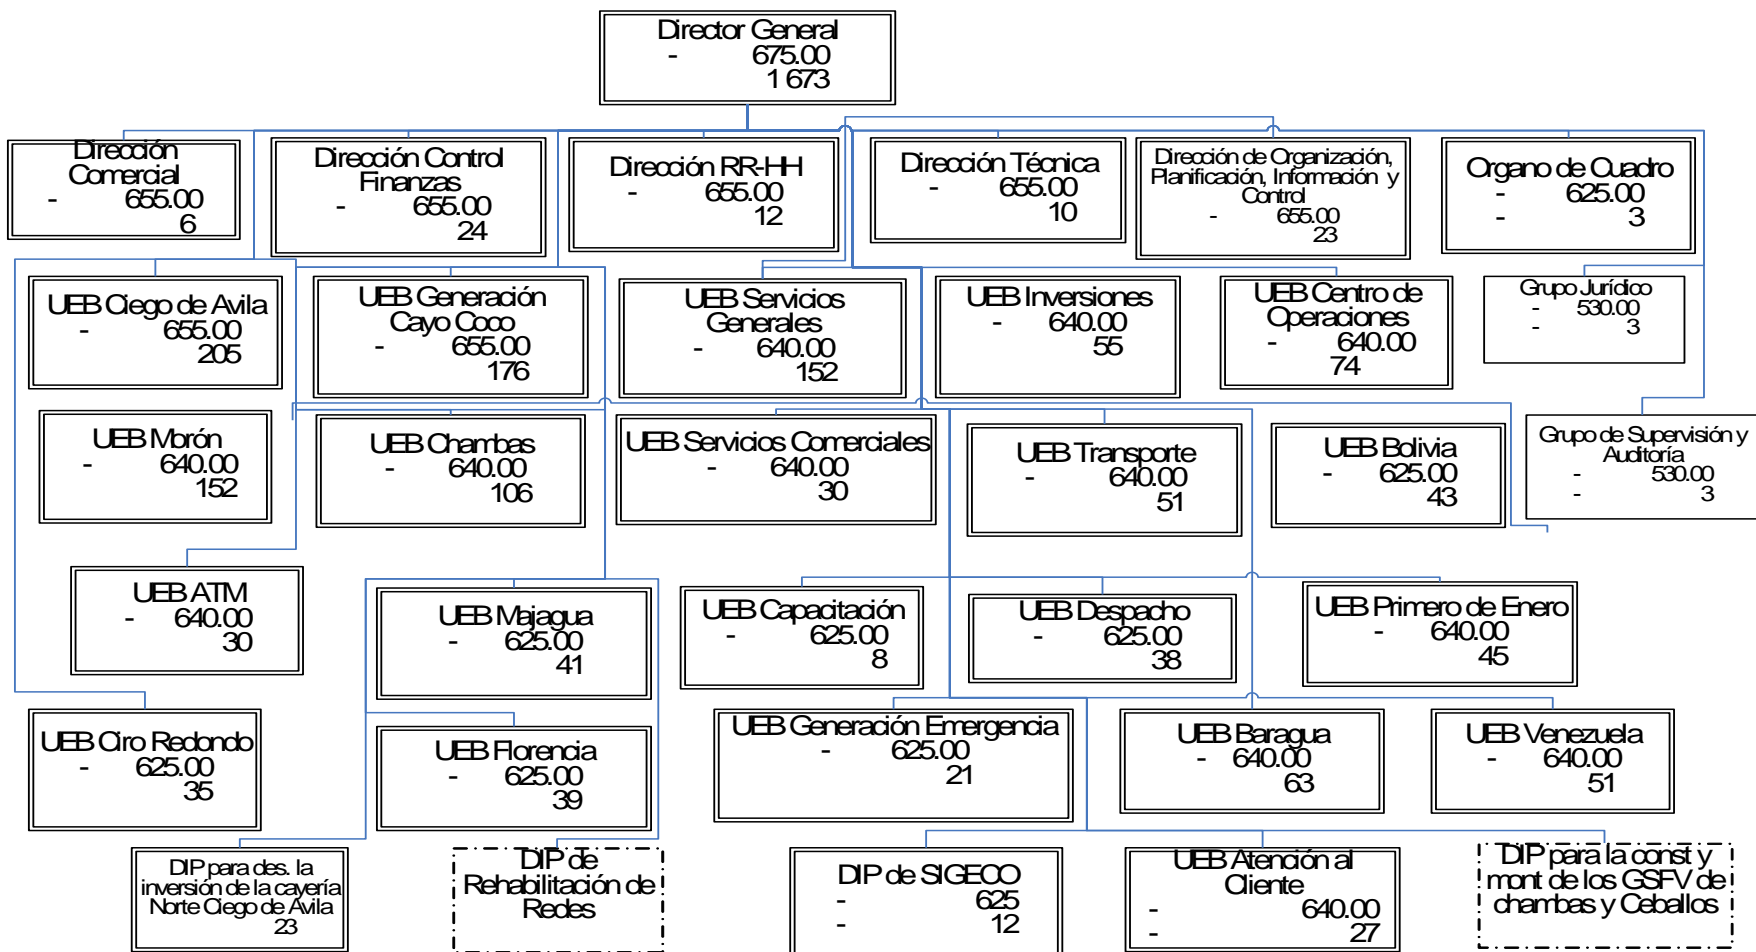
Director General
- 675.00
1 673

Dirección Comercial
- 655.00
6

Dirección Control Finanzas
- 655.00
24

Dirección RR-HH
- 655.00
12

Dirección Técnica
- 655.00
10

Dirección de Organización, Planificación, Información y Control
- 655.00
23

Organo de Cuadro
- 625.00
- 3

UEB Ciego de Avila
- 655.00
205

UEB Generación Cayo Coco
- 655.00
176

UEB Servicios Generales
- 640.00
152

UEB Inversiones
- 640.00
55

UEB Centro de Operaciones
- 640.00
74

Grupo Jurídico
- 530.00
- 3

UEB Morón
- 640.00
152

UEB Chambas
- 640.00
106

UEB Servicios Comerciales
- 640.00
30

UEB Transporte
- 640.00
51

UEB Bolivia
- 625.00
43

Grupo de Supervisión y Auditoría
- 530.00
- 3

UEB ATM
- 640.00
30

UEB Majagua
- 625.00
41

UEB Capacitación
- 625.00
8

UEB Despacho
- 625.00
38

UEB Primero de Enero
- 640.00
45

UEB Ciro Redondo
- 625.00
35

UEB Florencia
- 625.00
39

UEB Generación Emergencia
- 625.00
21

UEB Baragua
- 640.00
63

UEB Venezuela
- 640.00
51

DIP para des. la inversión de la cayería Norte Ciego de Avila
23

DIP de Rehabilitación de Redes

DIP de SIGECO
- 625
- 12

UEB Atención al Cliente
- 640.00
- 27

DIP para la const y mont de los GSFV de chambas y Ceballos